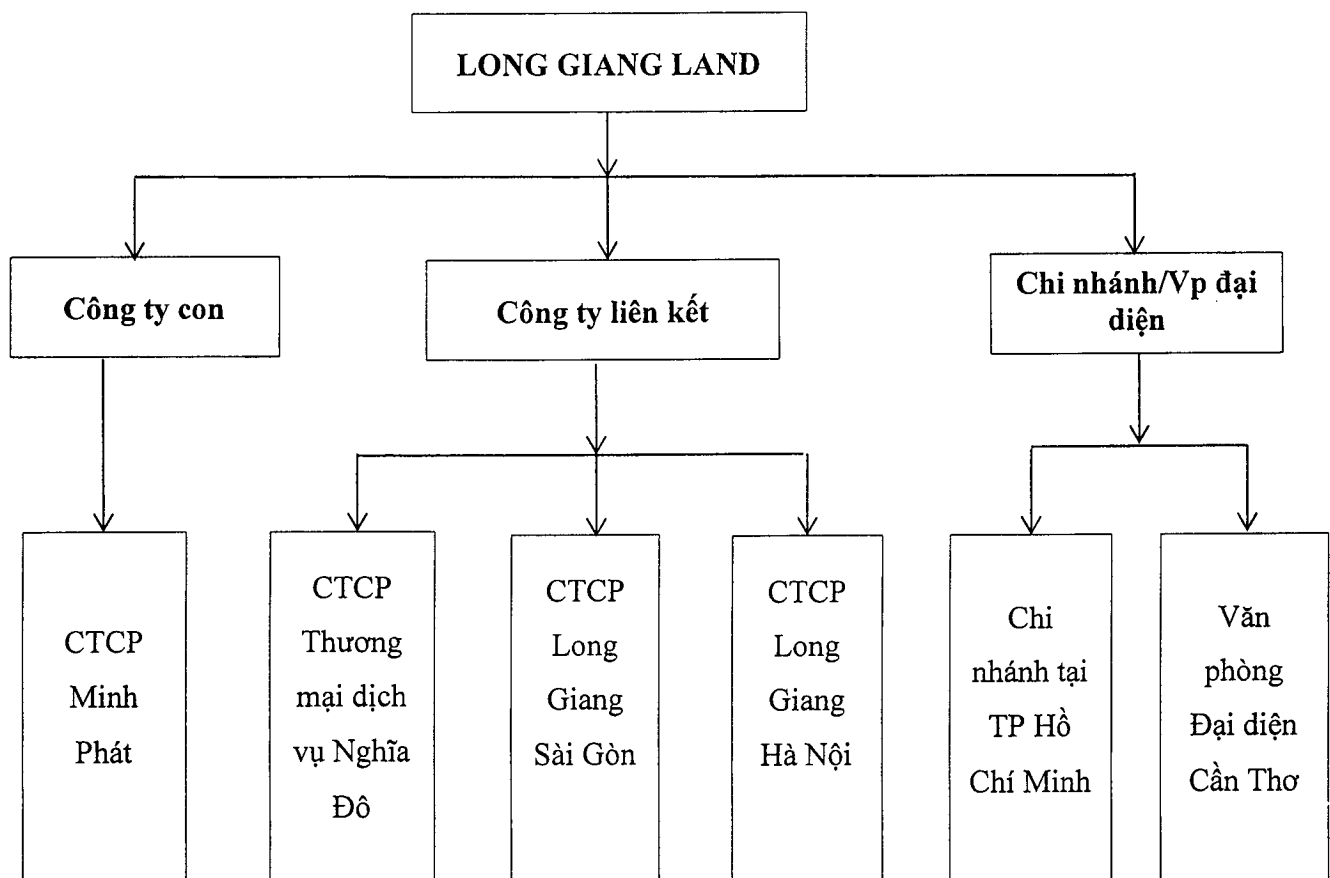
LONG GIANG LAND

Công ty con

Công ty liên kết

Chi nhánh/Vp đại diện

CTCP Minh Phát

CTCP Thương mại dịch vụ Nghĩa Đô

CTCP Long Giang Sài Gòn

CTCP Long Giang Hà Nội

Chi nhánh tại TP Hồ Chí Minh

Văn phòng Đại diện Cần Thơ